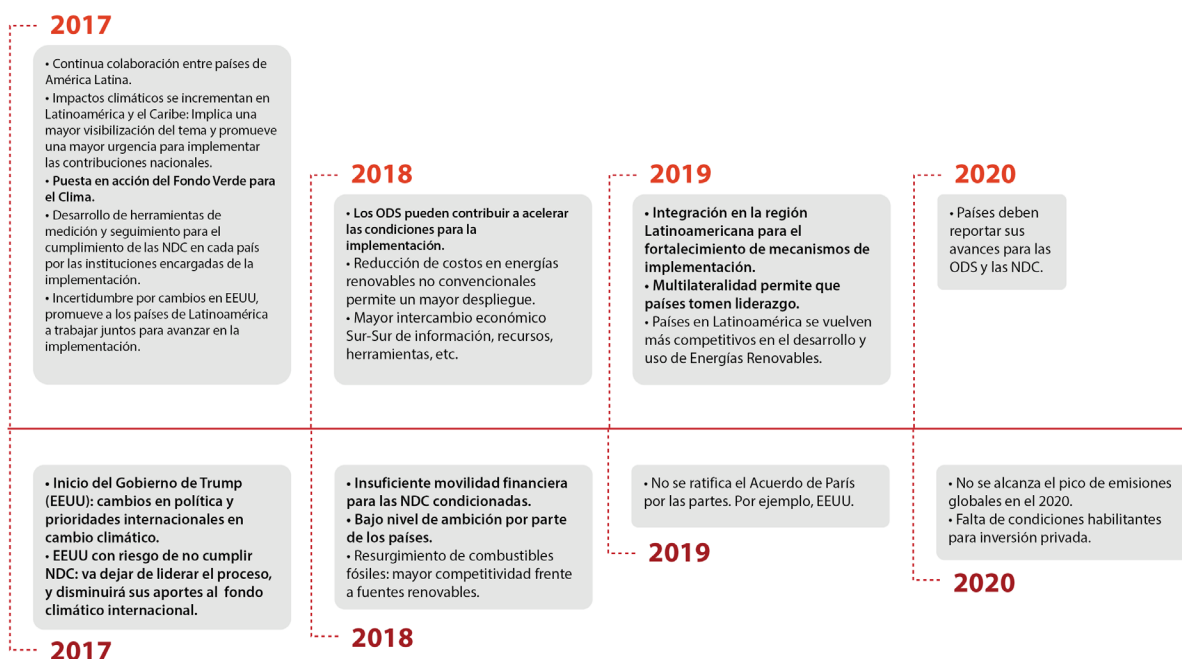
2017

• Continua colaboración entre países de América Latina.
• Impactos climáticos se incrementan en Latinoamérica y el Caribe: Implica una mayor visibilización del tema y promueve una mayor urgencia para implementar las contribuciones nacionales.
• Puesta en acción del Fondo Verde para el Clima.
• Desarrollo de herramientas de medición y seguimiento para el cumplimiento de las NDC en cada país por las instituciones encargadas de la implementación.
• Incertidumbre por cambios en EEUU, promueve a los países de Latinoamérica a trabajar juntos para avanzar en la implementación.

2018

• Los ODS pueden contribuir a acelerar las condiciones para la implementación.
• Reducción de costos en energías renovables no convencionales permite un mayor despliegue.
• Mayor intercambio económico Sur-Sur de información, recursos, herramientas, etc.

2019

• Integración en la región Latinoamericana para el fortalecimiento de mecanismos de implementación.
• Multilateralidad permite que países tomen liderazgo.
• Países en Latinoamérica se vuelven más competitivos en el desarrollo y uso de Energías Renovables.

2020

• Países deben reportar sus avances para las ODS y las NDC.

• Inicio del Gobierno de Trump (EEUU): cambios en política y prioridades internacionales en cambio climático.
• EEUU con riesgo de no cumplir NDC: va dejar de liderar el proceso, y disminuirá sus aportes al fondo climático internacional.

2017

• Insuficiente movilidad financiera para las NDC condicionadas.
• Bajo nivel de ambición por parte de los países.
• Resurgimiento de combustibles fósiles: mayor competitividad frente a fuentes renovables.

2018

• No se ratifica el Acuerdo de París por las partes. Por ejemplo, EEUU.

2019

• No se alcanza el pico de emisiones globales en el 2020.
• Falta de condiciones habilitantes para inversión privada.

2020